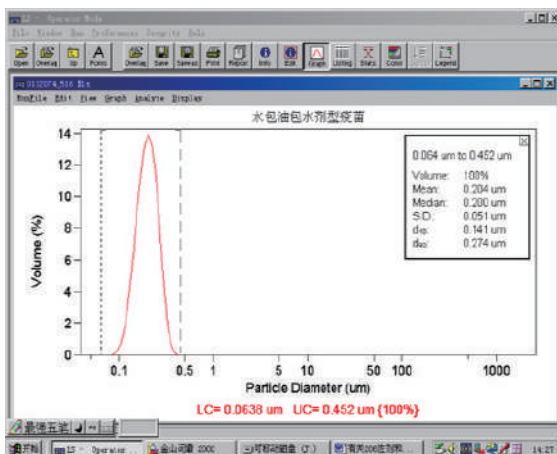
LS - Operator Mode
File Window Run Preferences Security Help
Open Overlay Up Points Overlay Save Saveas Print Report Info Edit Graph Listing Stats Color Legend
0112074_516 ls
RunFile Edit View Graph Analyze Display
水包油包水剂型疫苗

| 0.064 um to 0.452 um | |
|---|---|
| Volume: | 100% |
| Mean: | 0.204 um |
| Median: | 0.200 um |
| S.D.: | 0.051 um |
| $d_{10}$: | 0.141 um |
| $d_{90}$: | 0.274 um |

Volume (%)
14
12
10
8
6
4
2
0
0.1 0.5 1 5 10 50 100 1000
Particle Diameter (um)
LC= 0.0638 um UC= 0.452 um {100%}
最佳五笔
开始 LS - Operator... 金山词霸 2000 可移动磁盘 (F:) 有关200注射剂... 14:37